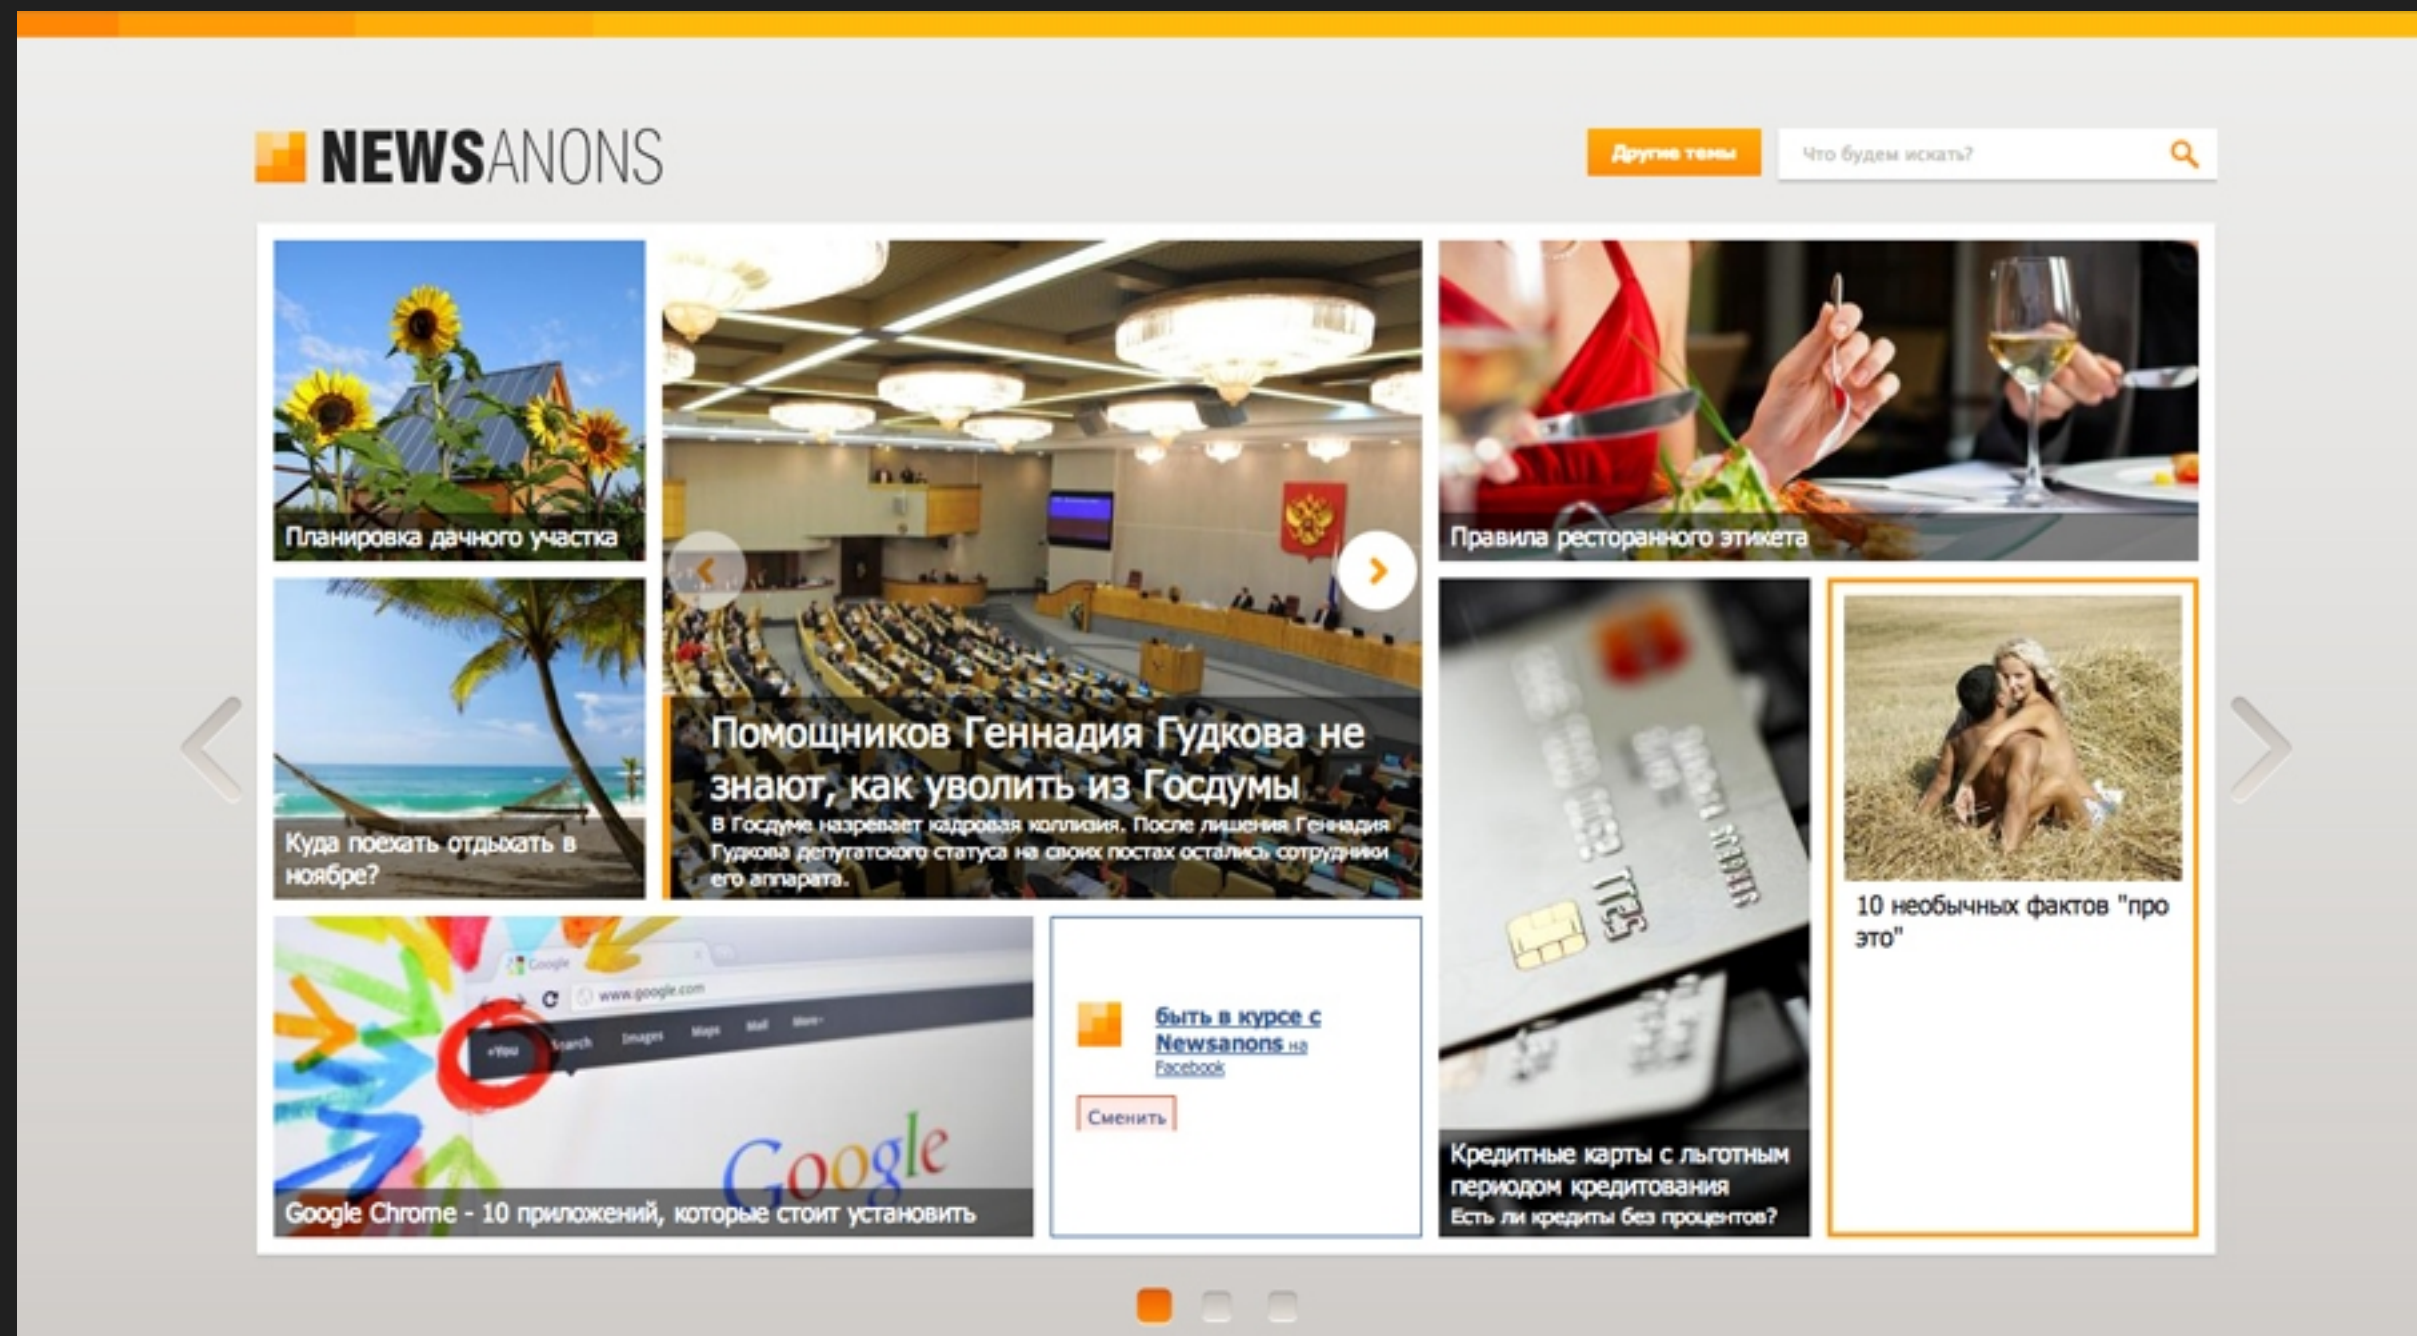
NEWSANONS

Другие темы

Что будем искать?

Планировка дачного участка

Куда поехать отдыхать в ноябре?

Помощников Геннадия Гудкова не знают, как уволить из Госдумы

В Госдуме назревает кадровая коллизия. После лишения Геннадия Гудкова депутатского статуса на своих постах остались сотрудники его аппарата.

Правила ресторанного этикета

10 необычных фактов "про это"

Google Chrome - 10 приложений, которые стоит установить

Быть в курсе с Newsanons на Facebook

Сменить

Кредитные карты с льготным периодом кредитования

Есть ли кредиты без процентов?